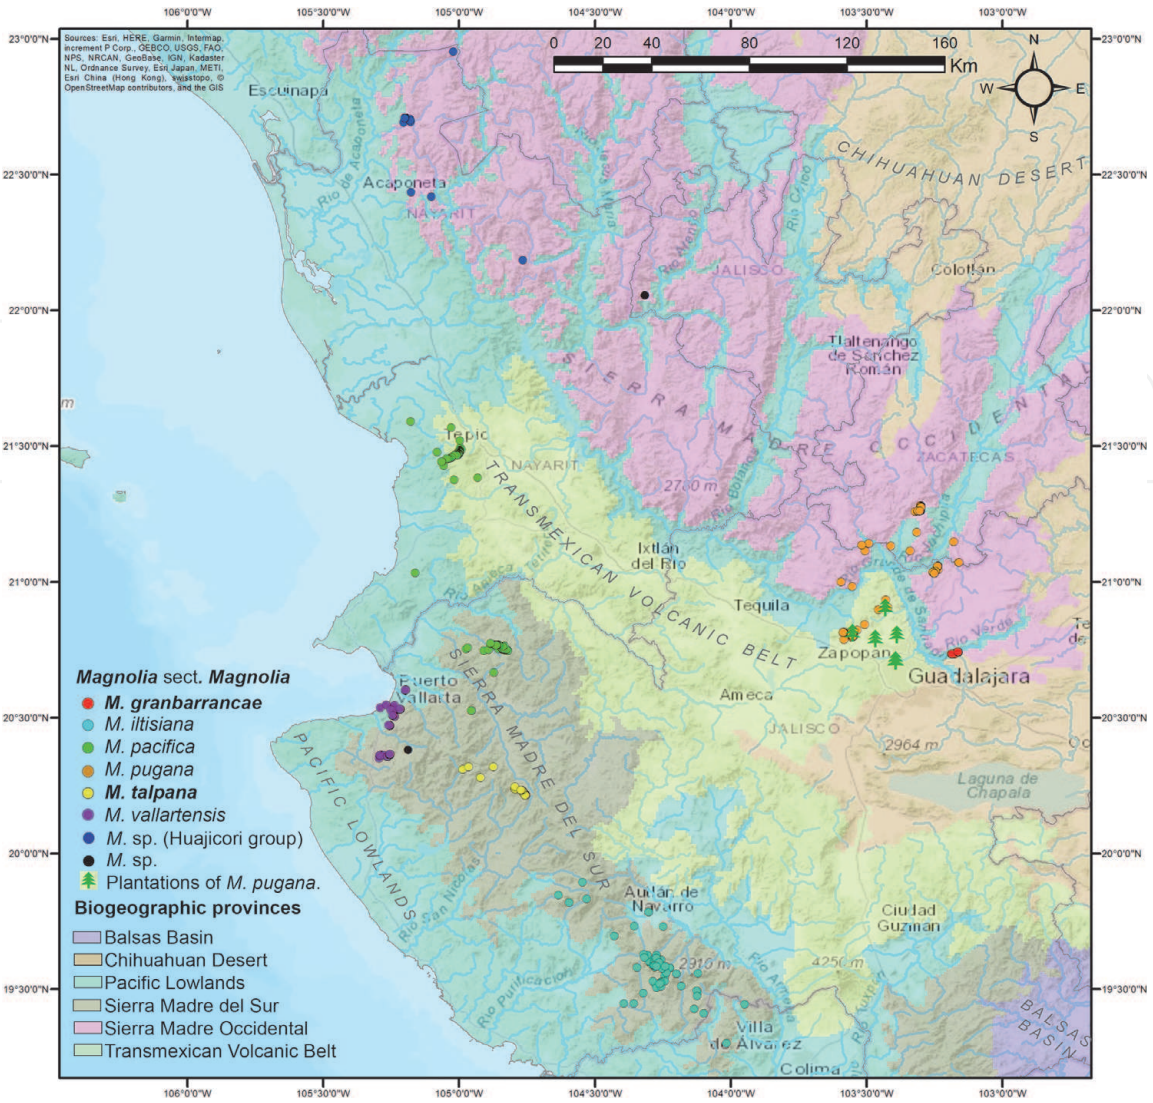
106°0'0"W 105°30'0"W 105°0'0"W 104°30'0"W 104°0'0"W 103°30'0"W 103°0'0"W

Sources: Esri, HERE, Garmin, Intermap, increment P Corp., GEBCO, USGS, FAO, NPS, NRCAN, GeoBase, IGN, Kadaster NL, Ordnance Survey, Esri Japan, METI, Esri China (Hong Kong), swisstopo, © OpenStreetMap contributors, and the GIS

0 20 40 80 120 160 Km

N
W E
S

23°0'0"N
22°30'0"N
22°0'0"N
21°30'0"N
21°0'0"N
20°30'0"N
20°0'0"N
19°30'0"N

Escuinapa
Acaponeta
NAYARIT
Río de Acaponeta
Río San Pedro
Río de la Mezquita
Río Huaynamota
Río Chico
JALISCO
CHIHUAHUAN DESERT
Colotlán
Tlaltenango de Sánchez Román
SIERRA MADRE OCCIDENTAL
ZACATECAS
Tepic
NAYARIT
2780 m
Río Bolaños
TRANSMEXICAN VOLCANIC BELT
Ixtlán del Río
Río Ameca
Río Juchipila
Río Grande de Santiago
Río Verde
Tequila
Zapopan
Guadalajara
Puerto Vallarta
SIERRA MADRE DEL SUR
Ameca
JALISCO
2964 m
Laguna de Chapala
PACIFIC LOWLANDS
Río San Nicolás
Autlán de Navarro
2910 m
Río Purificación
Río Armería
4250 m
Ciudad Guzmán
Villa de Álvarez
Colima
BALSAS BASIN

Magnolia sect. Magnolia
M. granbarrancae
M. iltisiana
M. pacifica
M. pugana
M. talpana
M. vallartensis
M. sp. (Huajicori group)
M. sp.
Plantations of M. pugana.
Biogeographic provinces
Balsas Basin
Chihuahuan Desert
Pacific Lowlands
Sierra Madre del Sur
Sierra Madre Occidental
Transmexican Volcanic Belt